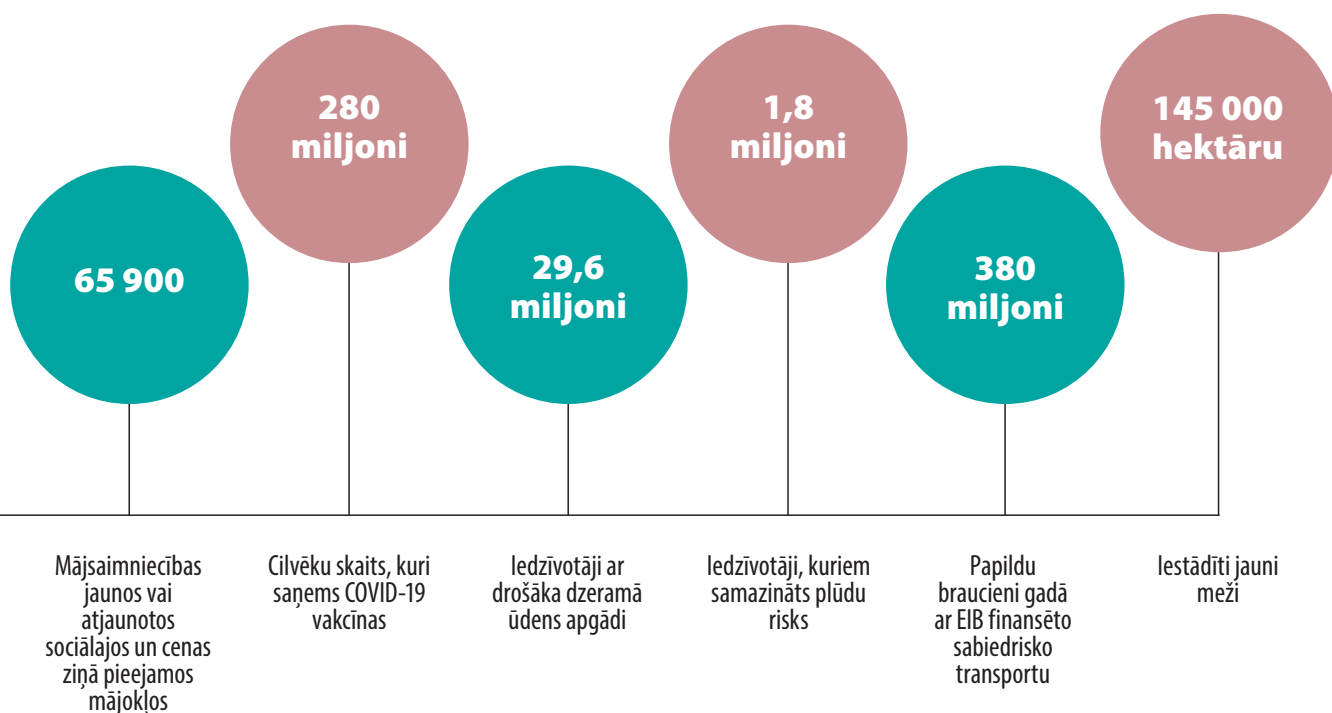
280 miljoni

1,8 miljoni

145 000 hektāru

65 900

29,6 miljoni

380 miljoni

Mājsaimniecības jaunos vai atjaunotos sociālajos un cenas ziņā pieejamos mājokļos

Cilvēku skaits, kuri saņems COVID-19 vakcīnas

Iedzīvotāji ar drošāka dzeramā ūdens apgādi

Iedzīvotāji, kuriem samazināts plūdu risks

Papildu braucieni gadā ar EIB finansēto sabiedrisko transportu

Iestādīti jauni meži